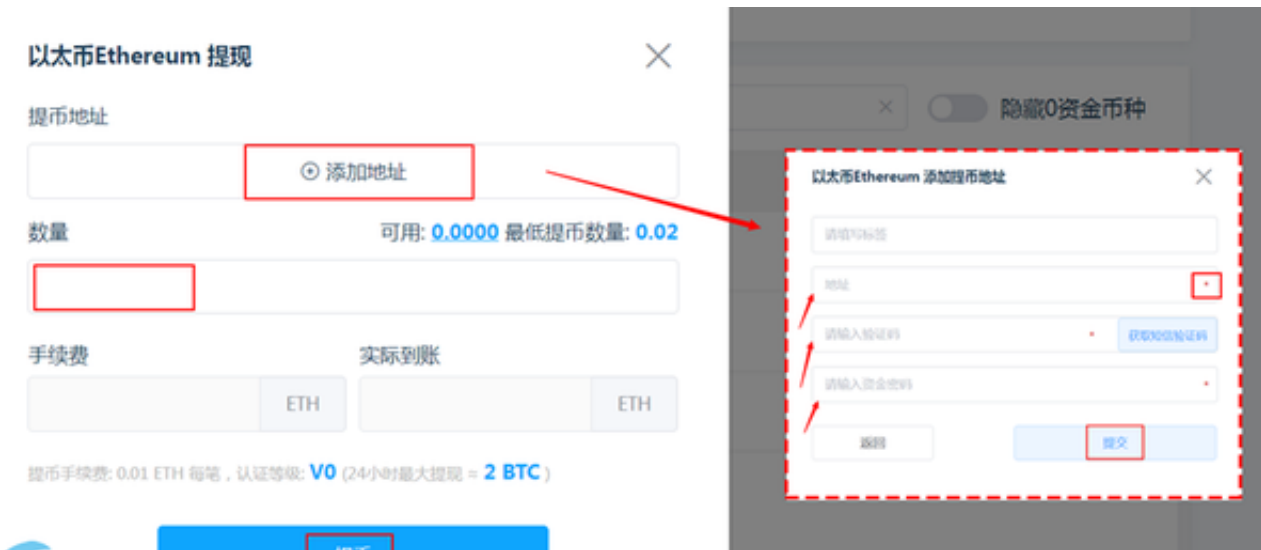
以太币Ethereum 提现

提币地址

添加地址

数量

可用: 0.0000 最低提币数量: 0.02

手续费

ETH

实际到账

ETH

提币手续费: 0.01 ETH 每笔，认证等级: V0 (24小时最大提现 = 2 BTC)

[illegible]

隐藏0资金币种

以太币Ethereum 添加提币地址

请填写标签

地址

请输入验证码

获取短信验证码

请输入资金密码

返回

提交